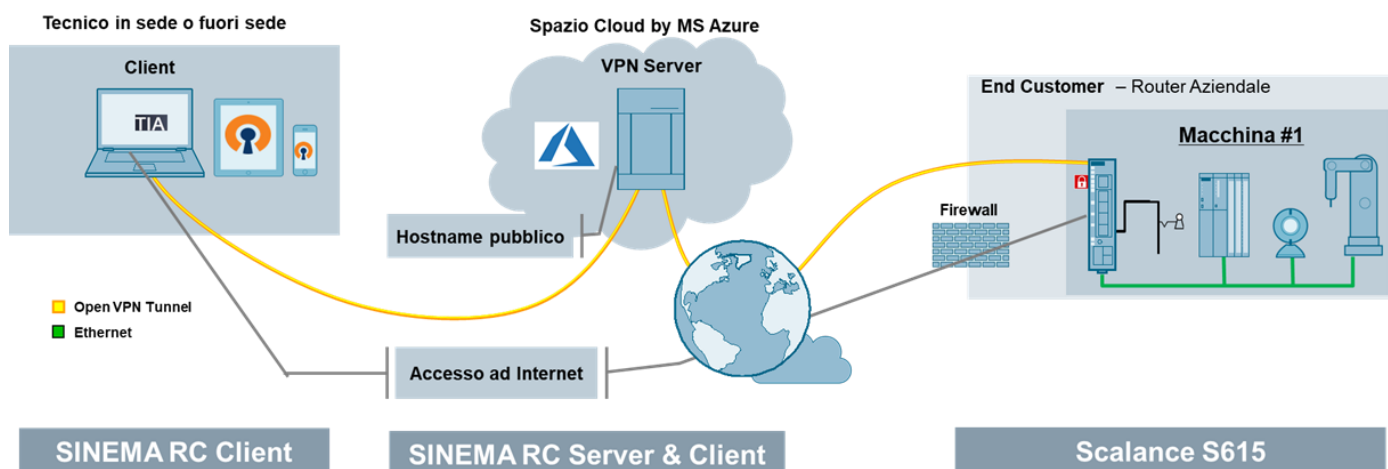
Tecnico in sede o fuori sede

Client

TIA

Spazio Cloud by MS Azure

VPN Server

Hostname pubblico

End Customer – Router Aziendale

Macchina #1

Firewall

Open VPN Tunnel

Ethernet

Accesso ad Internet

SINEMA RC Client

SINEMA RC Server & Client

Scalance S615